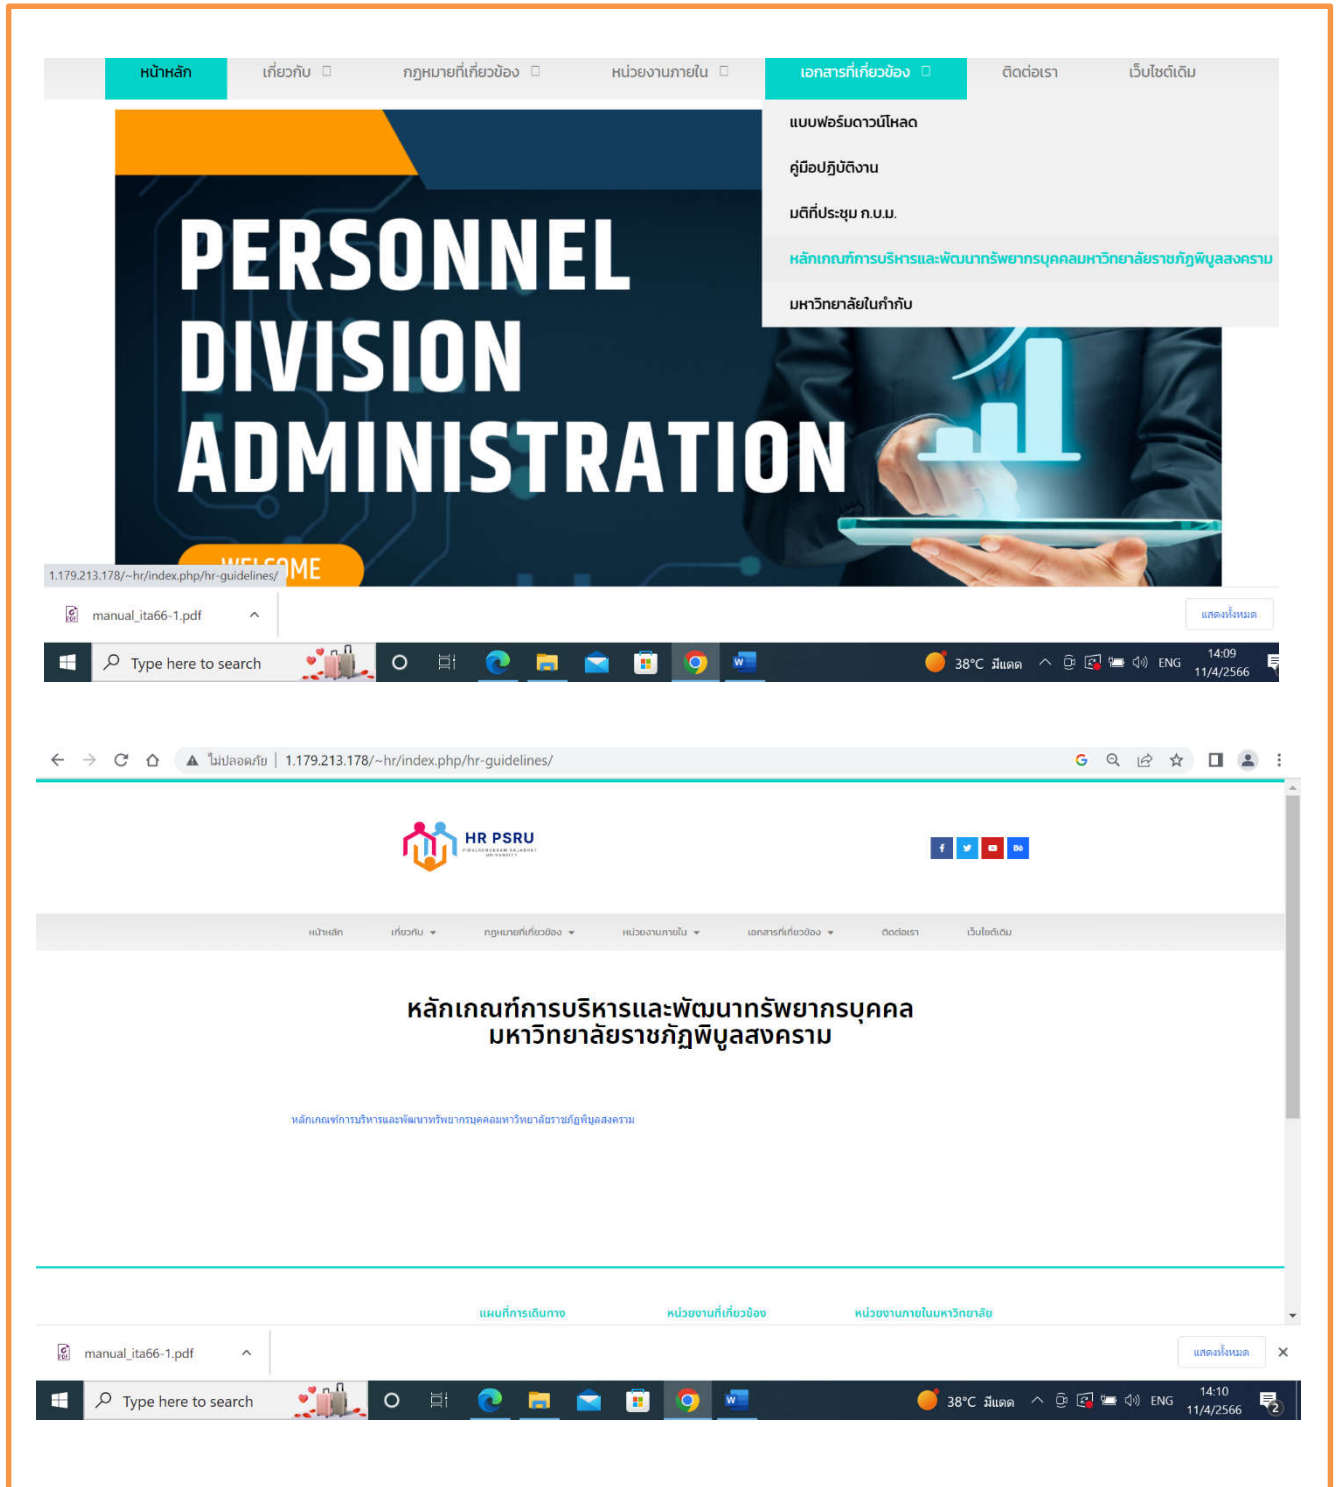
หน้าหลัก เกี่ยวกับ กฎหมายที่เกี่ยวข้อง หน่วยงานภายใน เอกสารที่เกี่ยวข้อง ติดต่อเรา เว็บไซต์เดิม

แบบฟอร์มดาวน์โหลด
คู่มือปฏิบัติงาน
มติที่ประชุม ก.บ.ม.
หลักเกณฑ์การบริหารและพัฒนาทรัพยากรบุคคลมหาวิทยาลัยราชภัฏพิบูลสงคราม
มหาวิทยาลัยในกำกับ

PERSONNEL DIVISION ADMINISTRATION

WELCOME

1.179.213.178/~hr/index.php/hr-guidelines/

manual_ita66-1.pdf
แสดงทั้งหมด

Type here to search
38°C มีแดด ENG 14:09 11/4/2566

ไม่ปลอดภัย | 1.179.213.178/~hr/index.php/hr-guidelines/

HR PSRU

หน้าหลัก เกี่ยวกับ กฎหมายที่เกี่ยวข้อง หน่วยงานภายใน เอกสารที่เกี่ยวข้อง ติดต่อเรา เว็บไซต์เดิม

หลักเกณฑ์การบริหารและพัฒนาทรัพยากรบุคคล
มหาวิทยาลัยราชภัฏพิบูลสงคราม

หลักเกณฑ์การบริหารและพัฒนาทรัพยากรบุคคลมหาวิทยาลัยราชภัฏพิบูลสงคราม

แผนที่การเดินทาง หน่วยงานที่เกี่ยวข้อง หน่วยงานภายในมหาวิทยาลัย

manual_ita66-1.pdf
แสดงทั้งหมด

Type here to search
38°C มีแดด ENG 14:10 11/4/2566